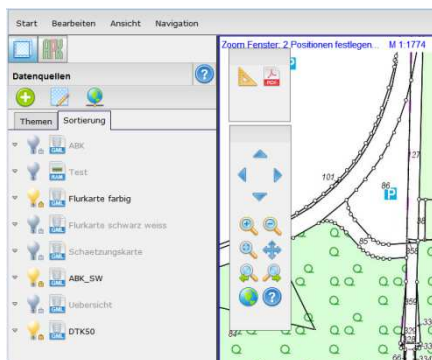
Start Bearbeiten Ansicht Navigation

Datenquellen

Themen Sortierung

ABK

Test

Flurkarte farbig

Flurkarte schwarz weiss

Schaetzungskarte

ABK_SW

Uebersicht

DTK50

Zoom Fenster: 2 Positionen festlegen... M 1:1774

PDF

101

86

P

P

127

84

433

333